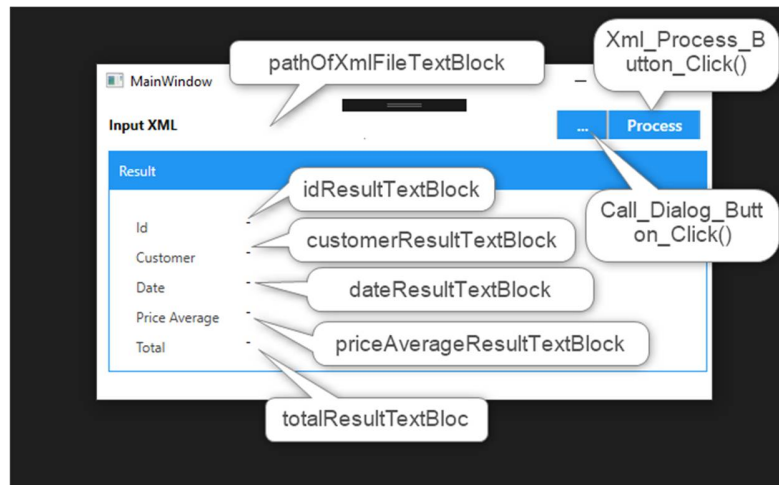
MainWindow
pathOfXmlFileTextBlock
Xml_Process_Button_Click()
Input XML
...
Process
Result
idResultTextBlock
Id -
Customer -
customerResultTextBlock
Call_Dialog_Button_Click()
Date -
dateResultTextBlock
Price Average -
priceAverageResultTextBlock
Total -
totalResultTextBloc